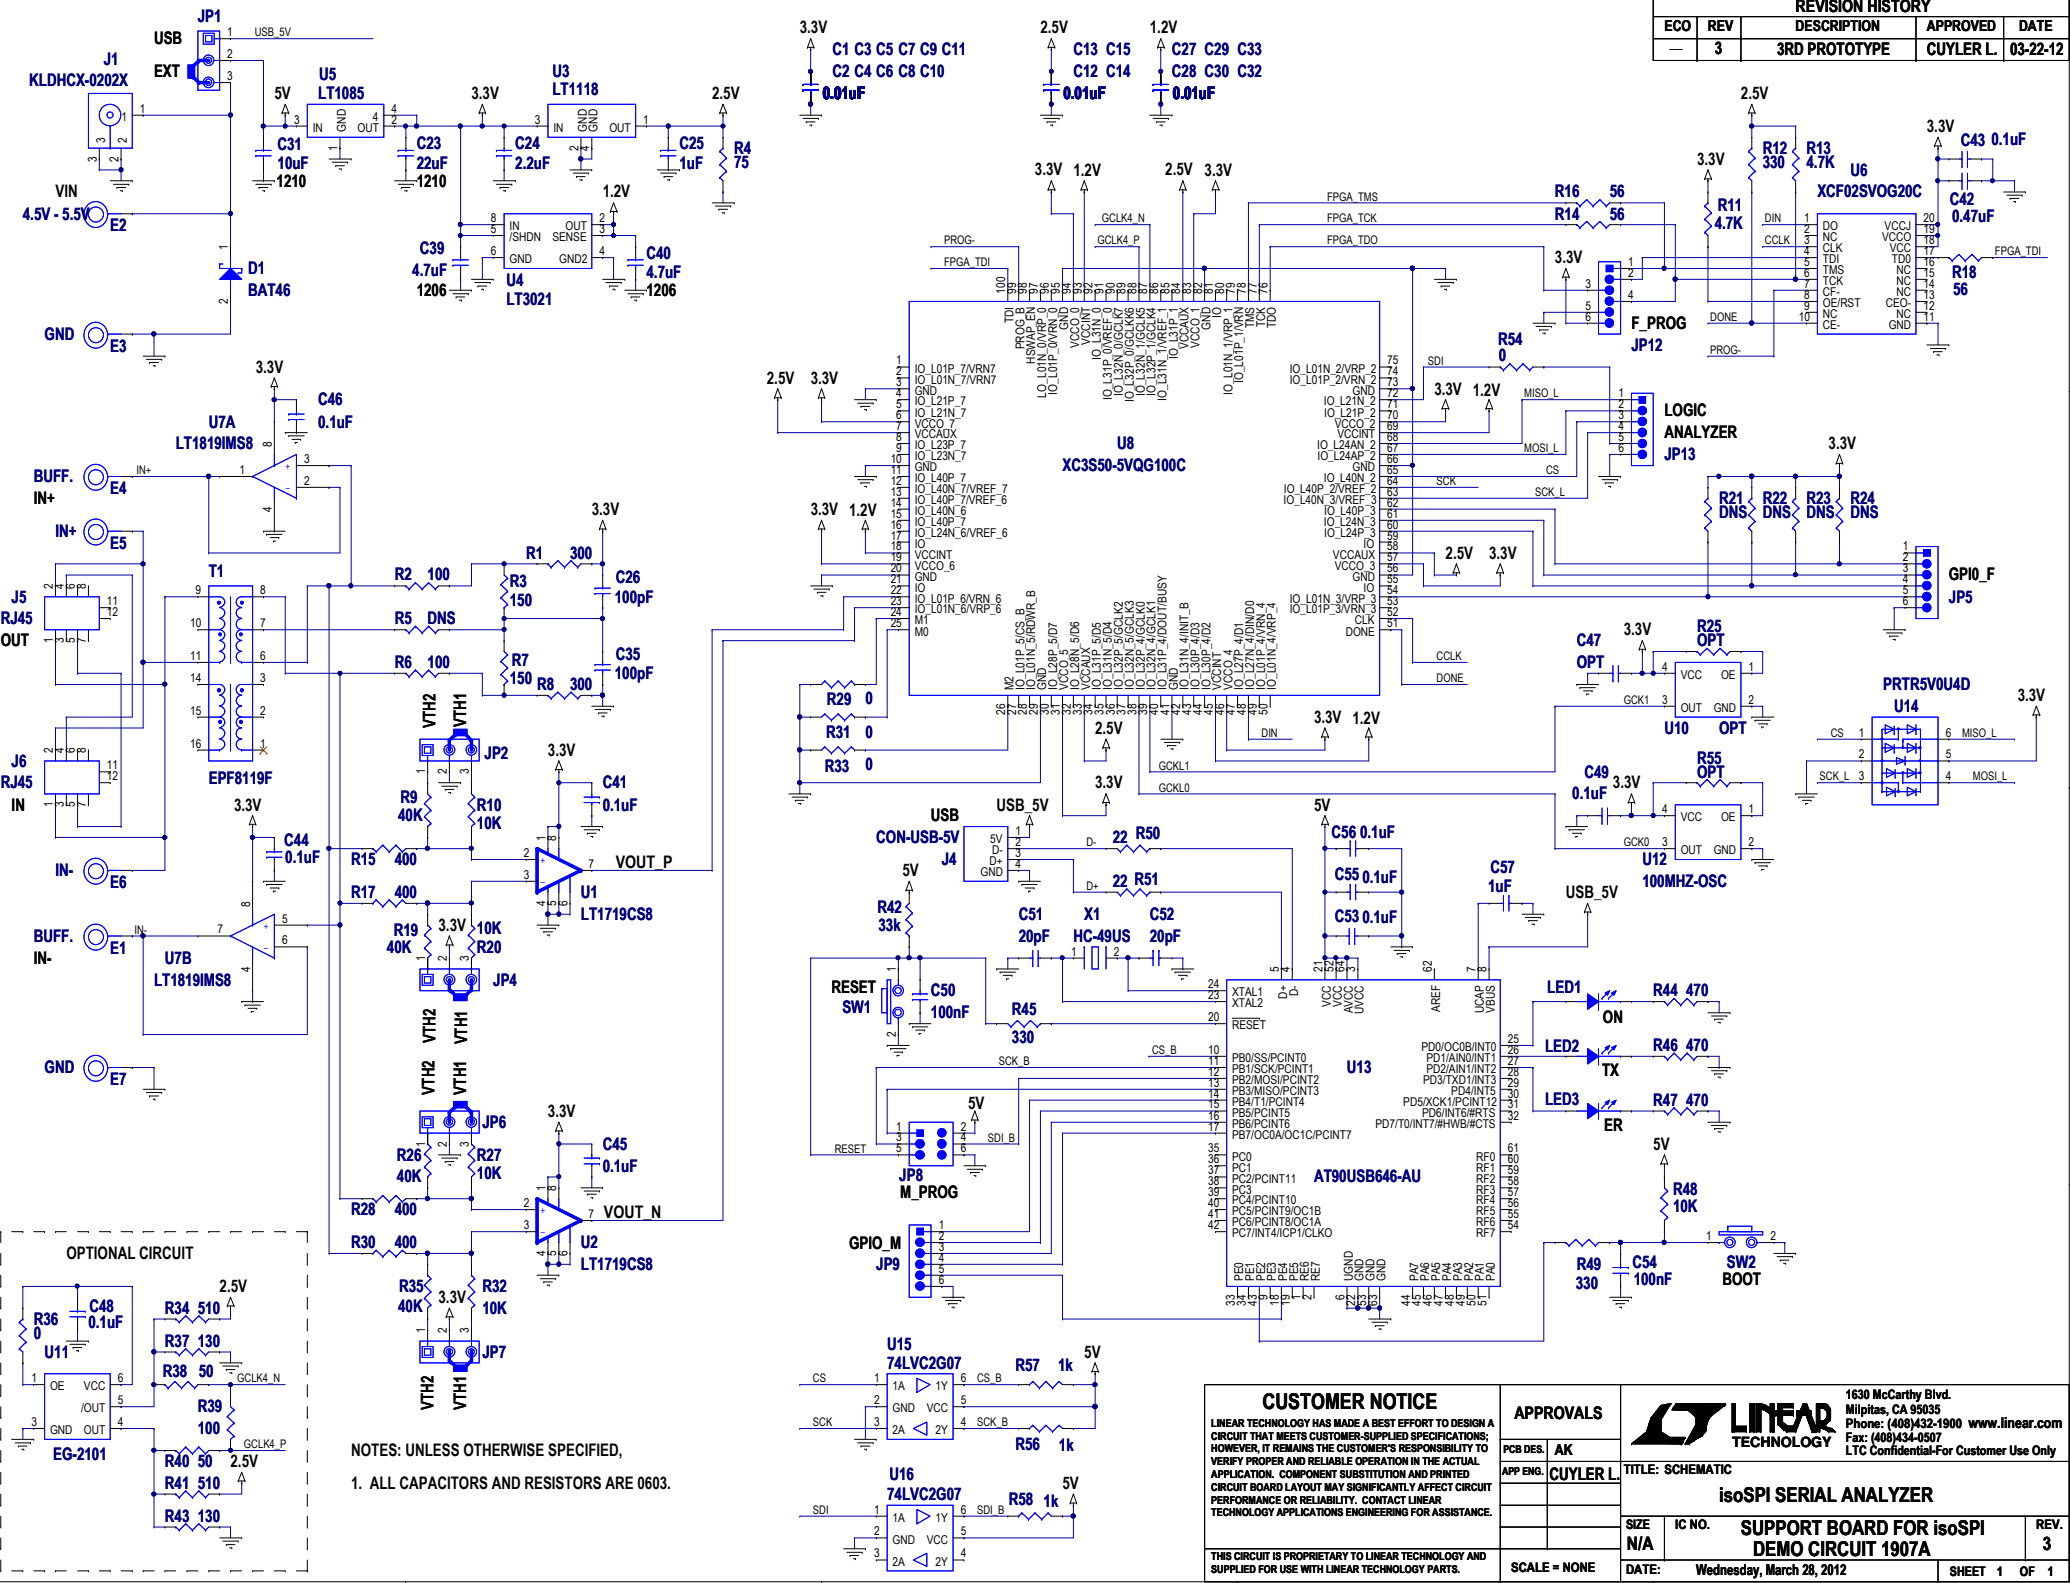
REVISION HISTORY

| ECO | REV | DESCRIPTION | APPROVED | DATE |
|---|---|---|---|---|
| — | 3 | 3RD PROTOTYPE | CUYLER L. | 03-22-12 |

JP1 USB EXT USB_5V J1 KLDHCX-0202X 5V U5 LT1085 IN GND OUT 3.3V U3 LT1118 IN GND GND OUT 2.5V C31 10uF 1210 C23 22uF 1210 C24 2.2uF C25 1uF R4 75

VIN 4.5V - 5.5V E2 D1 BAT46 GND E3

C39 4.7uF 1206 U4 LT3021 IN /SHDN GND OUT SENSE GND2 1.2V C40 4.7uF 1206

3.3V C1 C3 C5 C7 C9 C11 C2 C4 C6 C8 C10 0.01uF 2.5V C13 C15 C12 C14 0.01uF 1.2V C27 C29 C33 C28 C30 C32 0.01uF

3.3V 1.2V 2.5V 3.3V GCLK4_N GCLK4_P PROG- FPGA_TDI FPGA_TMS FPGA_TCK FPGA_TDO

U8 XC3S50-5VQG100C

R16 56 R14 56 R11 4.7K R12 330 R13 4.7K U6 XCF02SVOG20C 3.3V C43 0.1uF C42 0.47uF R18 56 FPGA_TDI DIN CCLK DONE PROG- F_PROG JP12 DO NC CLK TDI TMS TCK CF- OE/RST NC CE- VCCJ VCCO VCC TDO NC NC NC CEO- NC GND

SDI R54 0 3.3V 1.2V MISO_L MOSI_L CS SCK SCK_L LOGIC ANALYZER JP13

3.3V R21 DNS R22 DNS R23 DNS R24 DNS GPIO_F JP5 2.5V 3.3V CCLK DONE

C47 OPT 3.3V R25 OPT VCC OE OUT GND U10 OPT GCK1 C49 0.1uF 3.3V R55 OPT U12 100MHZ-OSC GCK0

PRTR5V0U4D U14 3.3V CS MISO_L SCK_L MOSI_L

3.3V U7A LT1819IMS8 C46 0.1uF BUFF. IN+ E4 IN+ E5 J5 RJ45 OUT T1 J6 RJ45 IN EPF8119F IN- E6 BUFF. IN- E1 U7B LT1819IMS8 3.3V C44 0.1uF GND E7

R2 100 R1 300 3.3V C26 100pF R3 150 R5 DNS R6 100 R7 150 R8 300 C35 100pF VTH2 VTH1 JP2 R9 40K R10 10K 3.3V C41 0.1uF R15 400 R17 400 U1 LT1719CS8 VOUT_P R19 40K 3.3V 10K R20 JP4 VTH2 VTH1 VTH2 VTH1 JP6 R26 40K R27 10K 3.3V C45 0.1uF R28 400 R30 400 U2 LT1719CS8 VOUT_N R35 40K 3.3V R32 10K JP7 VTH2 VTH1

3.3V 1.2V 2.5V 3.3V R29 0 R31 0 R33 0 2.5V 3.3V GCKL1 GCKL0 DIN 3.3V 1.2V

USB CON-USB-5V J4 USB_5V 5V D- D+ GND 22 R50 22 R51 5V C56 0.1uF C55 0.1uF C53 0.1uF C57 1uF USB_5V

5V R42 33k RESET SW1 C50 100nF R45 330 C51 20pF X1 HC-49US C52 20pF SCK_B CS_B RESET JP8 M_PROG 5V SDI_B GPIO_M JP9

U13 AT90USB646-AU XTAL1 XTAL2 RESET D+ D- VCC UVCC AVCC VCC AREF UCAP VBUS PB0/SS/PCINT0 PB1/SCK/PCINT1 PB2/MOSI/PCINT2 PB3/MISO/PCINT3 PB4/T1/PCINT4 PB5/PCINT5 PB6/PCINT6 PB7/OC0A/OC1C/PCINT7 PD0/OC0B/INT0 PD1/AIN0/INT1 PD2/AIN1/INT2 PD3/TXD1/INT3 PD4/INT5 PD5/XCK1/PCINT12 PD6/INT6/#RTS PD7/T0/INT7/#HWB/#CTS PC0 PC1 PC2/PCINT11 PC3 PC4/PCINT10 PC5/PCINT9/OC1B PC6/PCINT8/OC1A PC7/INT4/ICP1/CLKO RF0 RF1 RF2 RF3 RF4 RF5 RF6 RF7

LED1 ON R44 470 LED2 TX R46 470 LED3 ER R47 470 5V R48 10K R49 330 C54 100nF SW2 BOOT

OPTIONAL CIRCUIT R36 0 C48 0.1uF U11 OE VCC /OUT GND OUT EG-2101 2.5V R34 510 R37 130 R38 50 GCLK4_N R39 100 GCLK4_P R40 50 2.5V R41 510 R43 130

U15 74LVC2G07 CS SCK 1A 1Y GND VCC 2A 2Y CS_B SCK_B R57 1k R56 1k 5V U16 74LVC2G07 SDI SDI_B R58 1k 5V

NOTES: UNLESS OTHERWISE SPECIFIED,

1. ALL CAPACITORS AND RESISTORS ARE 0603.

CUSTOMER NOTICE
LINEAR TECHNOLOGY HAS MADE A BEST EFFORT TO DESIGN A CIRCUIT THAT MEETS CUSTOMER-SUPPLIED SPECIFICATIONS; HOWEVER, IT REMAINS THE CUSTOMER'S RESPONSIBILITY TO VERIFY PROPER AND RELIABLE OPERATION IN THE ACTUAL APPLICATION. COMPONENT SUBSTITUTION AND PRINTED CIRCUIT BOARD LAYOUT MAY SIGNIFICANTLY AFFECT CIRCUIT PERFORMANCE OR RELIABILITY. CONTACT LINEAR TECHNOLOGY APPLICATIONS ENGINEERING FOR ASSISTANCE.

THIS CIRCUIT IS PROPRIETARY TO LINEAR TECHNOLOGY AND SUPPLIED FOR USE WITH LINEAR TECHNOLOGY PARTS.

APPROVALS
PCB DES. AK
APP ENG. CUYLER L.
SCALE = NONE

LINEAR TECHNOLOGY
1630 McCarthy Blvd.
Milpitas, CA 95035
Phone: (408)432-1900 www.linear.com
Fax: (408)434-0507
LTC Confidential-For Customer Use Only

TITLE: SCHEMATIC
isoSPI SERIAL ANALYZER
SIZE N/A IC NO. SUPPORT BOARD FOR isoSPI DEMO CIRCUIT 1907A REV. 3
DATE: Wednesday, March 28, 2012 SHEET 1 OF 1